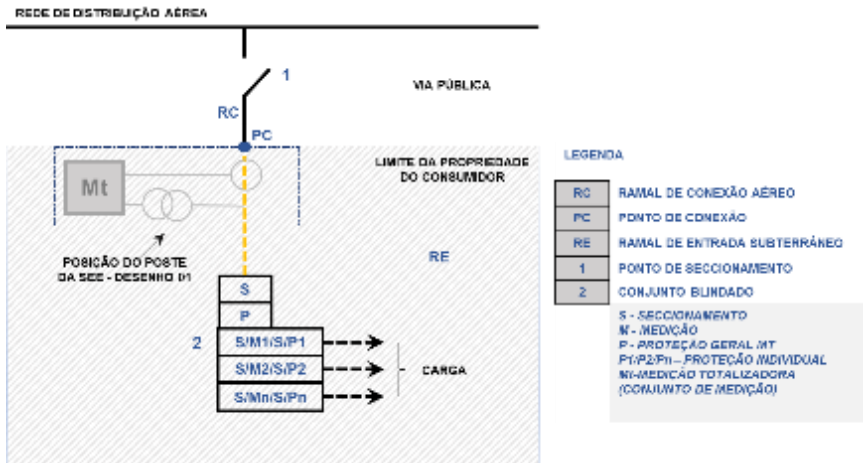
REDE DE DISTRIBUIÇÃO AÉREA

1

VIA PÚBLICA

RC

PC

LIMITE DA PROPRIEDADE DO CONSUMIDOR

Mt

POSIÇÃO DO POSTE DA SEE - DESENHO 01

RE

S

P

2

S/M1/S/P1

S/M2/S/P2

S/Mn/S/Pn

CARGA

LEGENDA

| | |
|---|---|
| RC | RAMAL DE CONEXÃO AÉREO |
| PC | PONTO DE CONEXÃO |
| RE | RAMAL DE ENTRADA SUBTERRÂNEO |
| 1 | PONTO DE SECCIONAMENTO |
| 2 | CONJUNTO BLINDADO |

S - SECCIONAMENTO
M - MEDIÇÃO
P - PROTEÇÃO GERAL MT
P1/P2/Pn - PROTEÇÃO INDIVIDUAL
Mt-MEDIÇÃO TOTALIZADORA (CONJUNTO DE MEDIÇÃO)